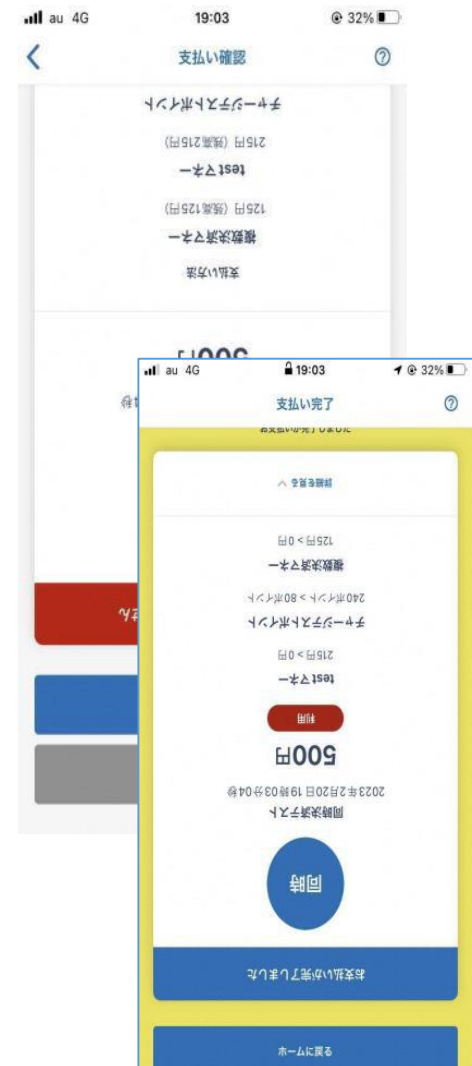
au 4G 19:03 32%

支払い確認

チャージ済みポイント

215円 (残高 215円)

test マネー

125円 (残高 125円)

複数決済マネー

支払い方法

500円

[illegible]

au 4G 19:03 32%

支払い完了

お支払いが完了しました

詳細を見る ∧

125円 > 0円

複数決済マネー

240ポイント > 80ポイント

チャージ済みポイント

215円 > 0円

test マネー

利用

500円

2023年2月20日 19時03分04秒

同時決済テスト

同時

お支払いが完了しました

ホームに戻る